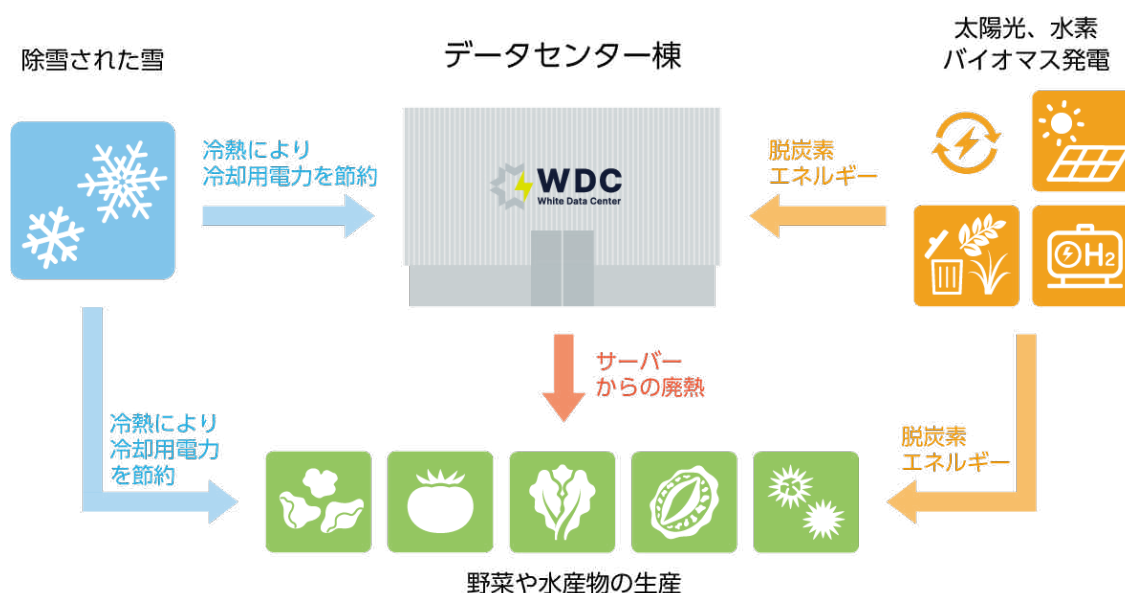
除雪された雪

データセンター棟

太陽光、水素
バイオマス発電

冷熱により
冷却用電力を節約

WDC
White Data Center

脱炭素
エネルギー

$H_2$

サーバー
からの廃熱

冷熱により
冷却用電力
を節約

脱炭素
エネルギー

野菜や水産物の生産